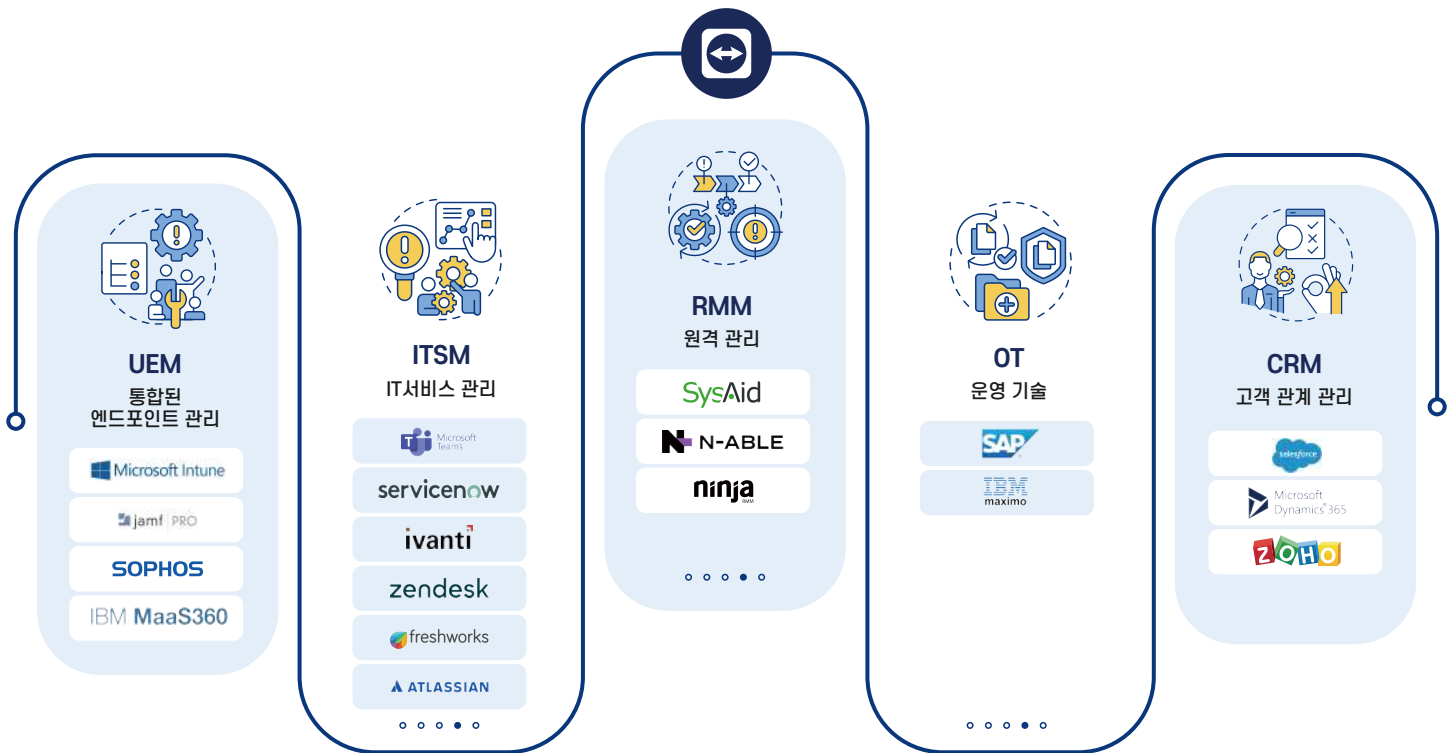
UEM
통합된
엔드포인트 관리

Microsoft Intune
jamf PRO
SOPHOS
IBM MaaS360

ITSM
IT서비스 관리

Microsoft Teams
servicenow
ivanti
zendesk
freshworks
ATLASSIAN

RMM
원격 관리

SysAid
N-ABLE
ninja RMM

OT
운영 기술

SAP
IBM maximo

CRM
고객 관계 관리

salesforce
Microsoft Dynamics 365
ZOHO